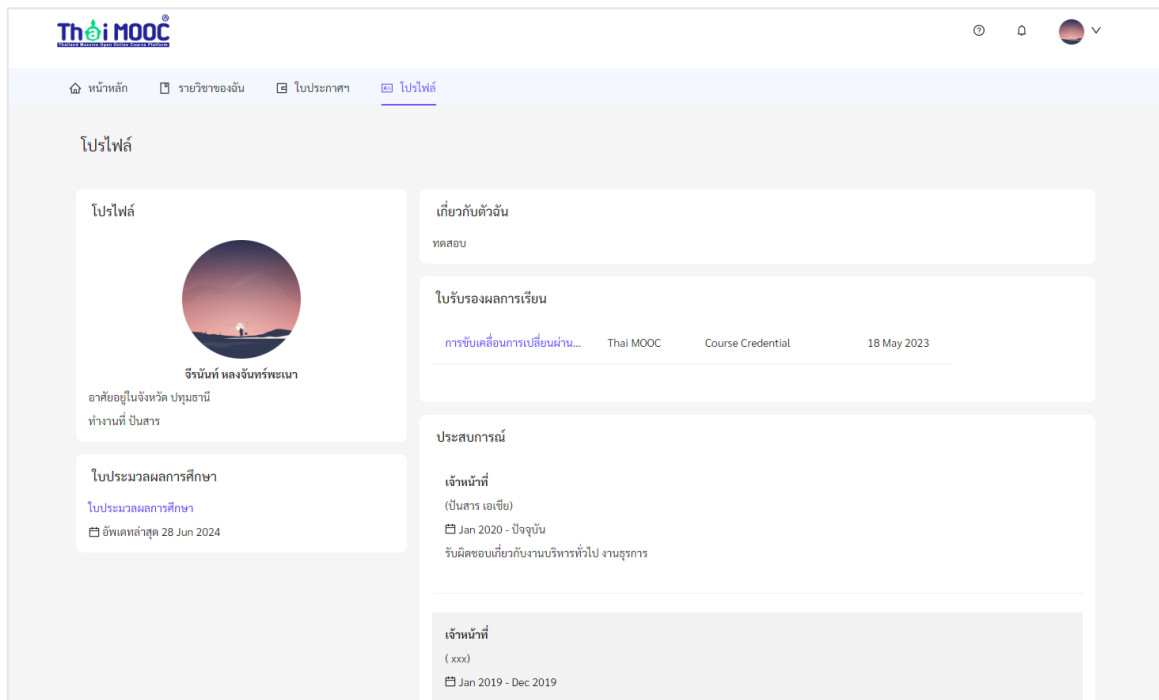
ThaiMOOC
Thailand Massive Open Online Course Platform

หน้าหลัก รายวิชาของฉัน ใบประกาศฯ โปรไฟล์

โปรไฟล์

โปรไฟล์

จีรนันท์ หลงจันทร์พะเนา
อาศัยอยู่ในจังหวัด ปทุมธานี
ทำงานที่ ปันสาร

ใบประมวลผลการศึกษา
ใบประมวลผลการศึกษา
อัพเดทล่าสุด 28 Jun 2024

เกี่ยวกับตัวฉัน
ทดสอบ

ใบรับรองผลการเรียน
| การขับเคลื่อนการเปลี่ยนผ่าน... | Thai MOOC | Course Credential | 18 May 2023 |

ประสบการณ์

เจ้าหน้าที่
(ปันสาร เอเชีย)
Jan 2020 - ปัจจุบัน
รับผิดชอบเกี่ยวกับงานบริหารทั่วไป งานธุรการ

เจ้าหน้าที่
( xxx)
Jan 2019 - Dec 2019